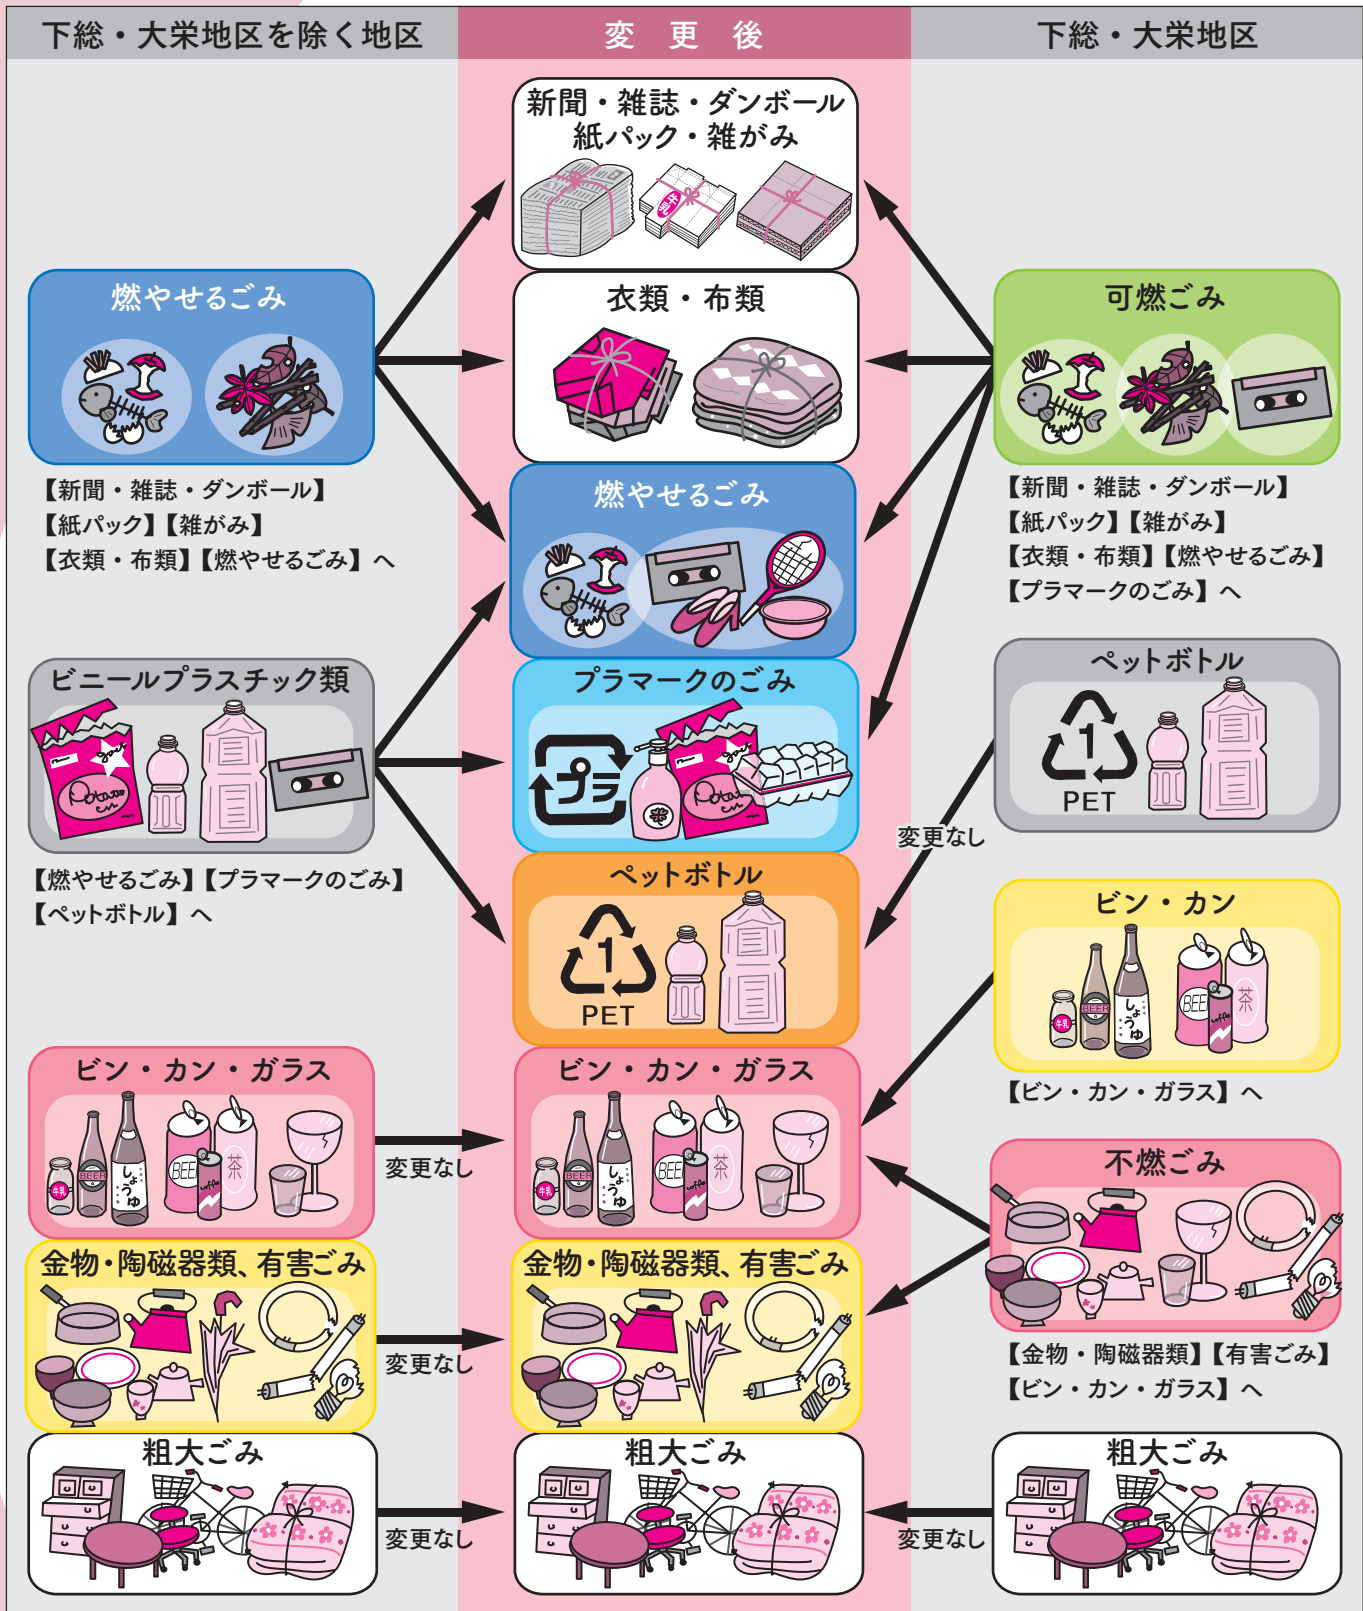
下総・大栄地区を除く地区

変 更 後

下総・大栄地区

新聞・雑誌・ダンボール
紙パック・雑がみ

燃やせるごみ

【新聞・雑誌・ダンボール】
【紙パック】【雑がみ】
【衣類・布類】【燃やせるごみ】へ

衣類・布類

可燃ごみ

【新聞・雑誌・ダンボール】
【紙パック】【雑がみ】
【衣類・布類】【燃やせるごみ】
【プラマークのごみ】へ

燃やせるごみ

ビニールプラスチック類

プラマークのごみ

プラ

ペットボトル

1
PET

変更なし

【燃やせるごみ】【プラマークのごみ】
【ペットボトル】へ

ペットボトル

1
PET

ビン・カン

【ビン・カン・ガラス】へ

ビン・カン・ガラス

ビン・カン・ガラス

変更なし

不燃ごみ

【金物・陶磁器類】【有害ごみ】
【ビン・カン・ガラス】へ

金物・陶磁器類、有害ごみ

金物・陶磁器類、有害ごみ

変更なし

粗大ごみ

粗大ごみ

粗大ごみ

変更なし

変更なし